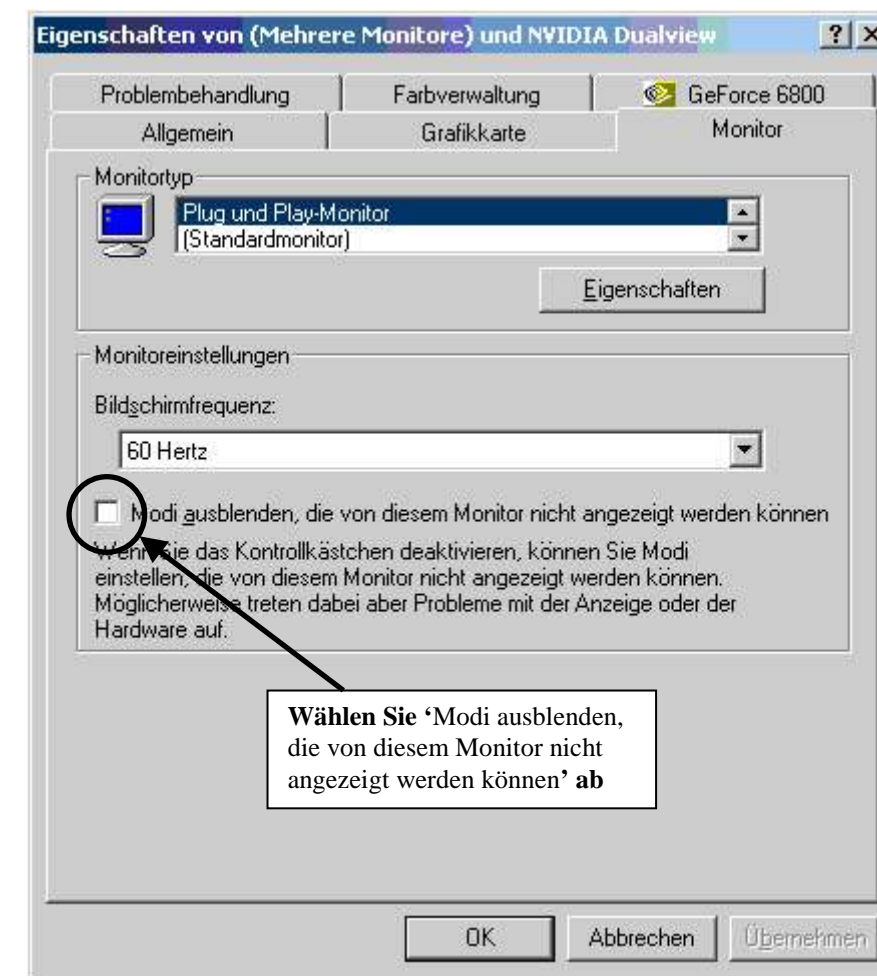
Eigenschaften von (Mehrere Monitore) und NVIDIA Dualview

?

Problembehandlung | Farbverwaltung | GeForce 6800

Allgemein | Grafikkarte | Monitor

Monitortyp

Plug und Play-Monitor
(Standardmonitor)

Eigenschaften

Monitoreinstellungen

Bildschirmfrequenz:

60 Hertz

Modi ausblenden, die von diesem Monitor nicht angezeigt werden können

Wenn Sie das Kontrollkästchen deaktivieren, können Sie Modi einstellen, die von diesem Monitor nicht angezeigt werden können. Möglicherweise treten dabei aber Probleme mit der Anzeige oder der Hardware auf.

**Wählen Sie '**Modi ausblenden, die von diesem Monitor nicht angezeigt werden können**' ab**

OK | Abbrechen | Übernehmen